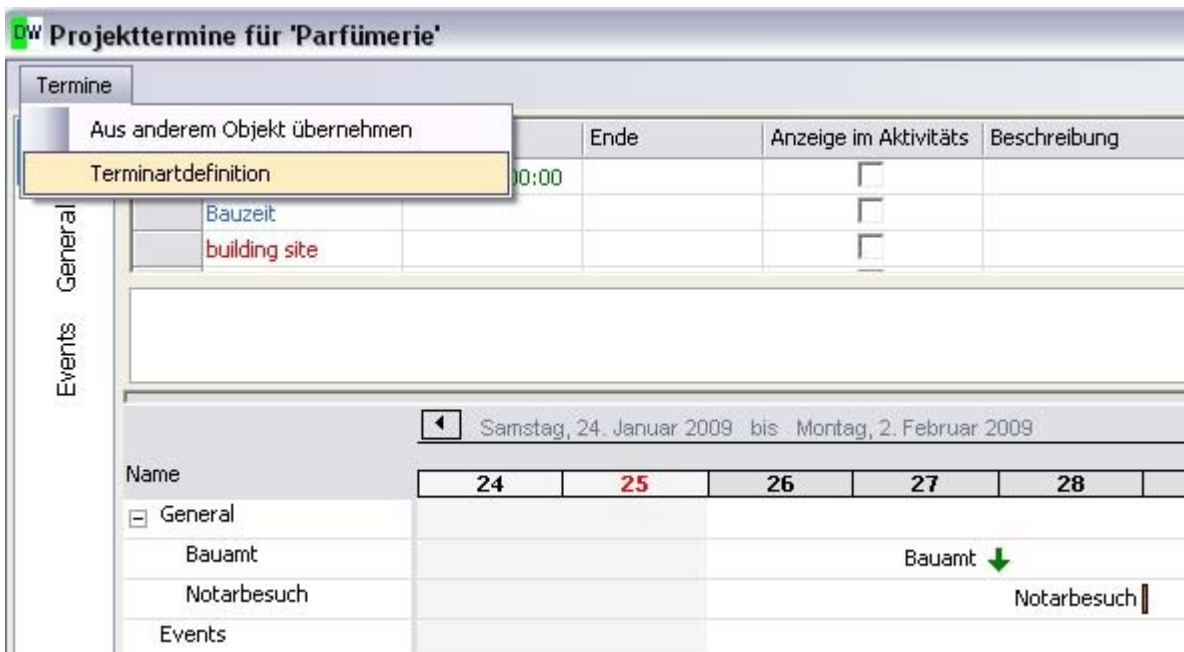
DW Projekttermine für 'Parfümerie'

Termine

Aus anderem Objekt übernehmen

Terminartdefinition

General

Events

| | Ende | Anzeige im Aktivitäts | Beschreibung |
|---|---|---|---|
| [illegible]0:00 | | | |
| Bauzeit | | | |
| building site | | | |

Samstag, 24. Januar 2009 bis Montag, 2. Februar 2009

| Name | 24 | 25 | 26 | 27 | 28 |
|---|---|---|---|---|---|
| General | | | | | |
| Bauamt | | | | Bauamt | |
| Notarbesuch | | | | | Notarbesuch |
| Events | | | | | |